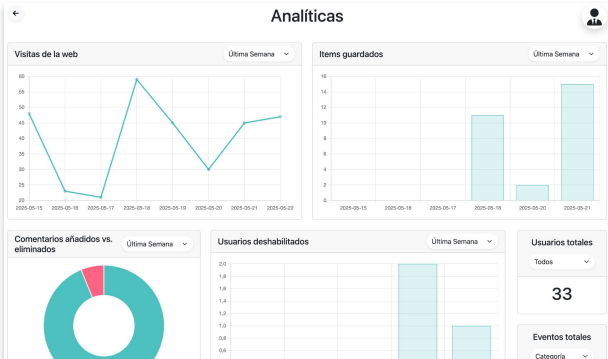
Analíticas

Visitas de la web
Última Semana

60
55
50
45
40
35
30
25
20
2025-05-15 2025-05-16 2025-05-17 2025-05-18 2025-05-19 2025-05-20 2025-05-21 2025-05-22

Items guardados
Última Semana

16
14
12
10
8
6
4
2
0
2025-05-15 2025-05-16 2025-05-17 2025-05-18 2025-05-20 2025-05-21

Comentarios añadidos vs. eliminados
Última Semana

Usuarios deshabilitados
Última Semana

2,0
1,8
1,6
1,4
1,2
1,0
0,8

Usuarios totales
Todos
33

Eventos totales
Categoría